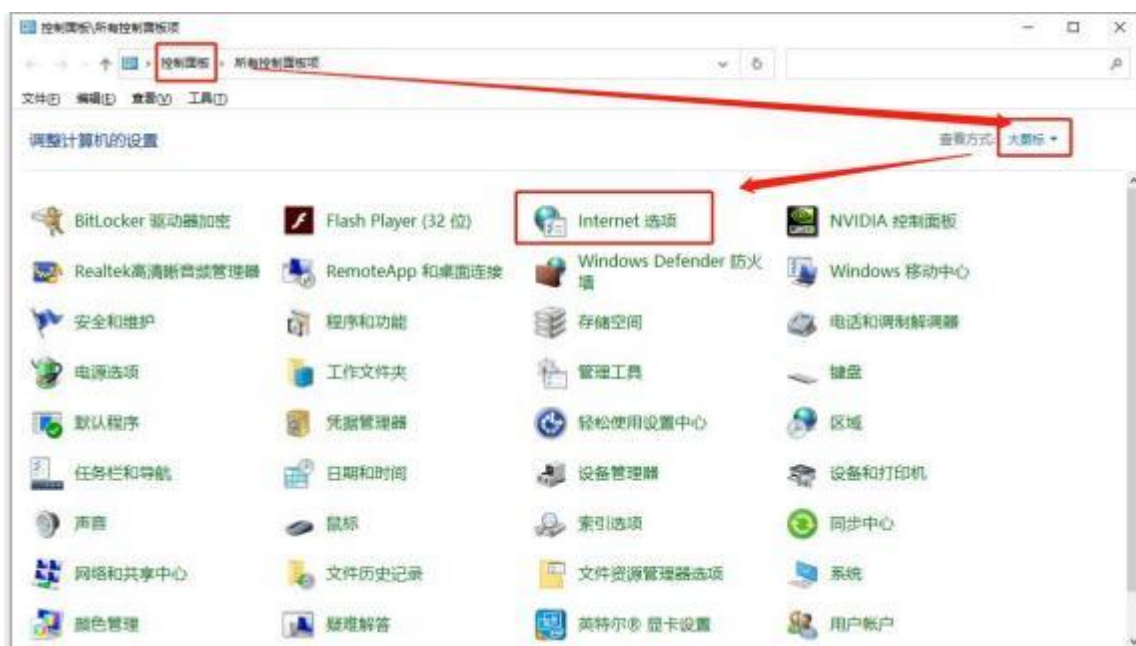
控制面板\所有控制面板项

控制面板 › 所有控制面板项

文件(F) 编辑(E) 查看(V) 工具(T)

调整计算机的设置

查看方式: 大图标 ▾

| | | | |
|---|---|---|---|
| BitLocker 驱动器加密 | Flash Player (32 位) | Internet 选项 | NVIDIA 控制面板 |
| Realtek高清晰音频管理器 | RemoteApp 和桌面连接 | Windows Defender 防火墙 | Windows 移动中心 |
| 安全和维护 | 程序和功能 | 存储空间 | 电话和调制解调器 |
| 电源选项 | 工作文件夹 | 管理工具 | 键盘 |
| 默认程序 | 凭据管理器 | 轻松使用设置中心 | 区域 |
| 任务栏和导航 | 日期和时间 | 设备管理器 | 设备和打印机 |
| 声音 | 鼠标 | 索引选项 | 同步中心 |
| 网络和共享中心 | 文件历史记录 | 文件资源管理器选项 | 系统 |
| 颜色管理 | 疑难解答 | 英特尔® 显卡设置 | 用户帐户 |